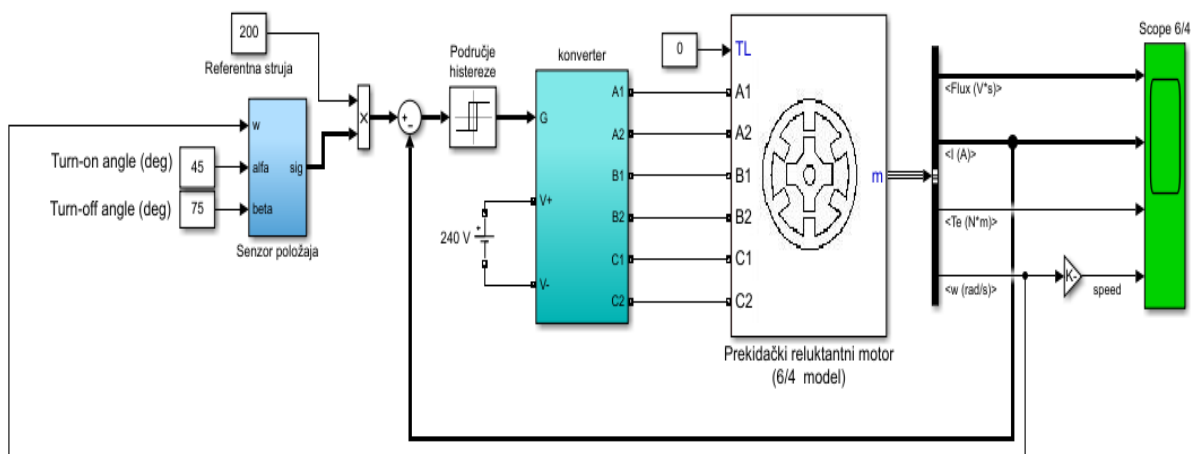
200

Referentna struja

Turn-on angle (deg)

45

Turn-off angle (deg)

75

w

alfa

sig

beta

Senzor položaja

×

+
-

Područje histereze

konverter

G

V+

V-

240 V

A1
A2
B1
B2
C1
C2

0

TL

A1
A2
B1
B2
C1
C2

m

Prekidački reluktantni motor
(6/4 model)

<Flux (V*s)>

<I (A)>

<Te (N*m)>

<w (rad/s)>

K-

speed

Scope 6/4